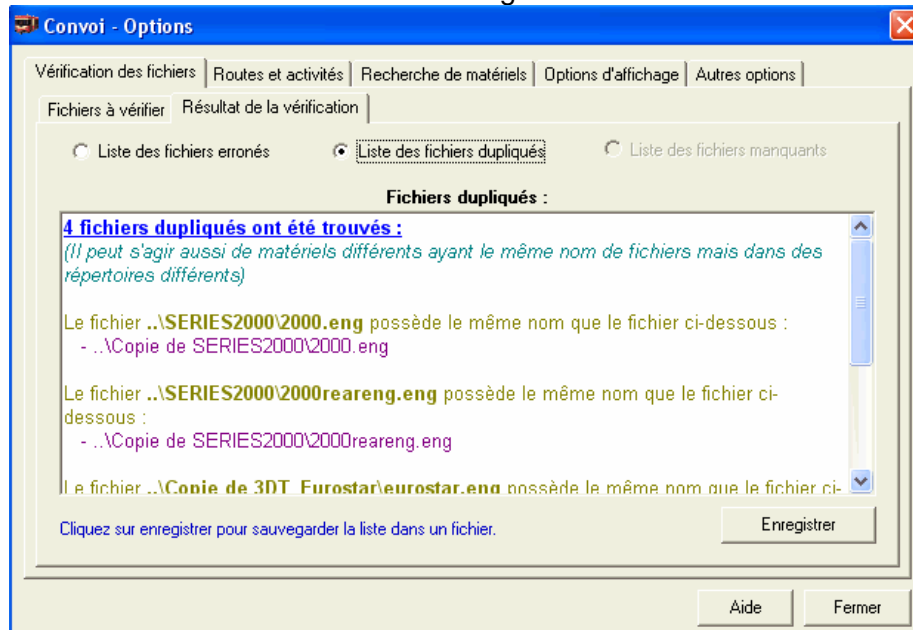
Convoi - Options

Vérification des fichiers | Routes et activités | Recherche de matériels | Options d'affichage | Autres options

Fichiers à vérifier | Résultat de la vérification

Liste des fichiers erronés
Liste des fichiers dupliqués
Liste des fichiers manquants

Fichiers dupliqués :

4 fichiers dupliqués ont été trouvés :
(Il peut s'agir aussi de matériels différents ayant le même nom de fichiers mais dans des répertoires différents)

Le fichier ..\SERIES2000\2000.eng possède le même nom que le fichier ci-dessous :
- ..\Copie de SERIES2000\2000.eng

Le fichier ..\SERIES2000\2000reareng.eng possède le même nom que le fichier ci-dessous :
- ..\Copie de SERIES2000\2000reareng.eng

Le fichier ..\Copie de 3DT_Eurostar\eurostar.eng possède le même nom que le fichier ci-

Cliquez sur enregistrer pour sauvegarder la liste dans un fichier.

Enregistrer

Aide

Fermer